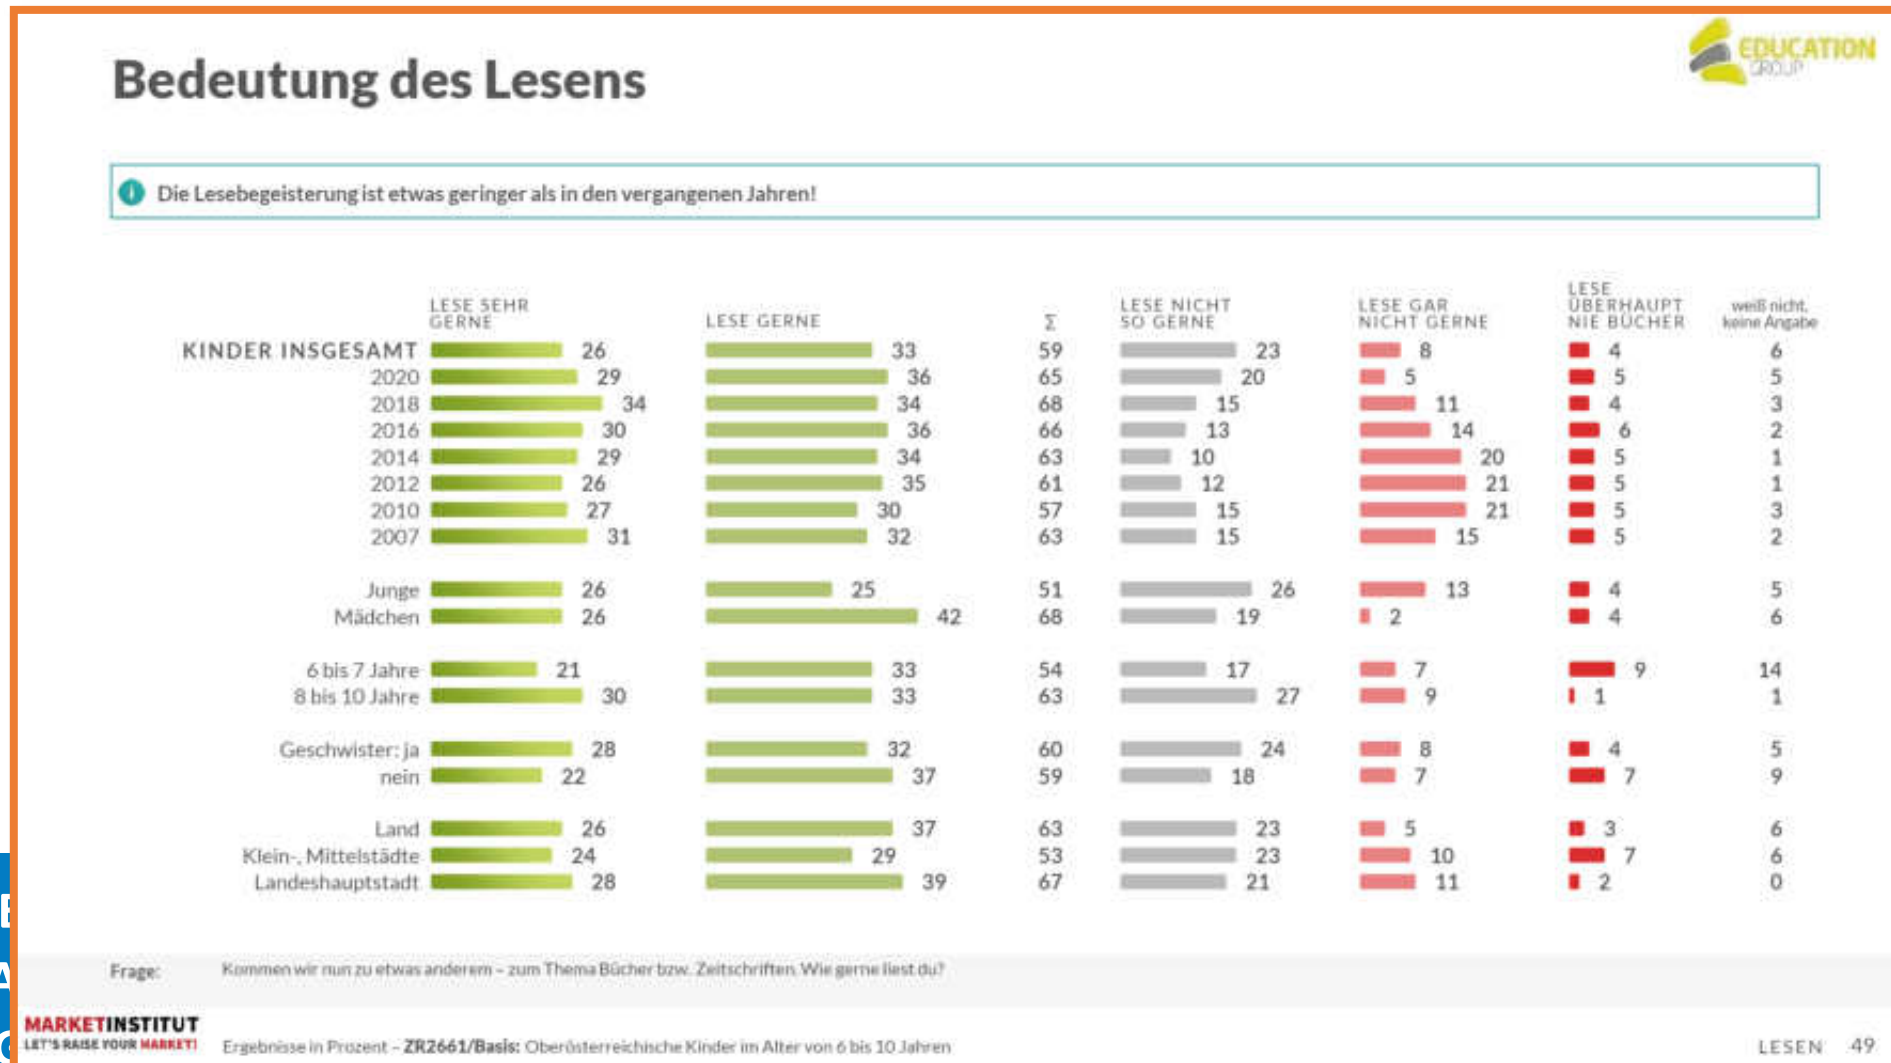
Bedeutung des Lesens

EDUCATION GROUP

Die Lesebegeisterung ist etwas geringer als in den vergangenen Jahren!

| | LESE SEHR GERNE | LESE GERNE | Σ | LESE NICHT SO GERNE | LESE GAR NICHT GERNE | LESE ÜBERHAUPT NIE BÜCHER | weiß nicht, keine Angabe |
|---|---|---|---|---|---|---|---|
| KINDER INSGESAMT | 26 | 33 | 59 | 23 | 8 | 4 | 6 |
| 2020 | 29 | 36 | 65 | 20 | 5 | 5 | 5 |
| 2018 | 34 | 34 | 68 | 15 | 11 | 4 | 3 |
| 2016 | 30 | 36 | 66 | 13 | 14 | 6 | 2 |
| 2014 | 29 | 34 | 63 | 10 | 20 | 5 | 1 |
| 2012 | 26 | 35 | 61 | 12 | 21 | 5 | 1 |
| 2010 | 27 | 30 | 57 | 15 | 21 | 5 | 3 |
| 2007 | 31 | 32 | 63 | 15 | 15 | 5 | 2 |
| Junge | 26 | 25 | 51 | 26 | 13 | 4 | 5 |
| Mädchen | 26 | 42 | 68 | 19 | 2 | 4 | 6 |
| 6 bis 7 Jahre | 21 | 33 | 54 | 17 | 7 | 9 | 14 |
| 8 bis 10 Jahre | 30 | 33 | 63 | 27 | 9 | 1 | 1 |
| Geschwister: ja | 28 | 32 | 60 | 24 | 8 | 4 | 5 |
| nein | 22 | 37 | 59 | 18 | 7 | 7 | 9 |
| Land | 26 | 37 | 63 | 23 | 5 | 3 | 6 |
| Klein-, Mittelstädte | 24 | 29 | 53 | 23 | 10 | 7 | 6 |
| Landeshauptstadt | 28 | 39 | 67 | 21 | 11 | 2 | 0 |

Frage: Kommen wir nun zu etwas anderem – zum Thema Bücher bzw. Zeitschriften. Wie gerne liest du?

MARKETINSTITUT LET'S RAISE YOUR MARKET!

Ergebnisse in Prozent – ZR2661/Basis: Oberösterreichische Kinder im Alter von 6 bis 10 Jahren

LESEN 49